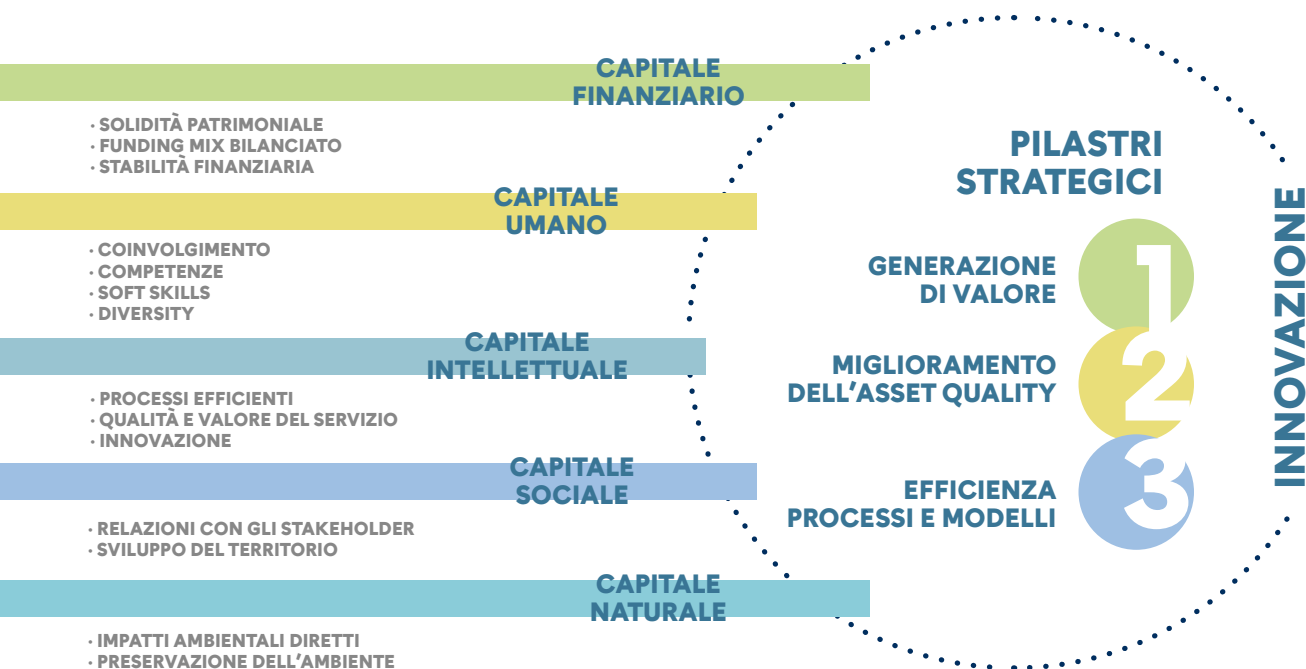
CAPITALE FINANZIARIO

· SOLIDITÀ PATRIMONIALE
· FUNDING MIX BILANCIATO
· STABILITÀ FINANZIARIA

CAPITALE UMANO

· COINVOLGIMENTO
· COMPETENZE
· SOFT SKILLS
· DIVERSITY

CAPITALE INTELLETTUALE

· PROCESSI EFFICIENTI
· QUALITÀ E VALORE DEL SERVIZIO
· INNOVAZIONE

CAPITALE SOCIALE

· RELAZIONI CON GLI STAKEHOLDER
· SVILUPPO DEL TERRITORIO

CAPITALE NATURALE

· IMPATTI AMBIENTALI DIRETTI
· PRESERVAZIONE DELL'AMBIENTE

PILASTRI STRATEGICI

GENERAZIONE DI VALORE 1

MIGLIORAMENTO DELL'ASSET QUALITY 2

EFFICIENZA PROCESSI E MODELLI 3

INNOVAZIONE